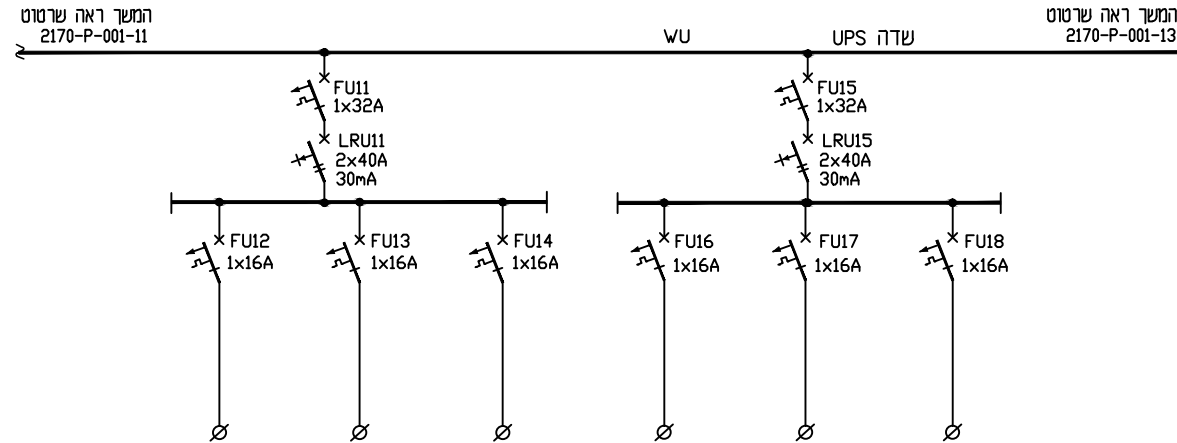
המשך ראה שרטוט
2170-P-001-11

WU

UPS שדה

המשך ראה שרטוט
2170-P-001-13

FU11
1x32A

LRU11
2x40A
30mA

FU15
1x32A

LRU15
2x40A
30mA

FU12
1x16A

FU13
1x16A

FU14
1x16A

FU16
1x16A

FU17
1x16A

FU18
1x16A